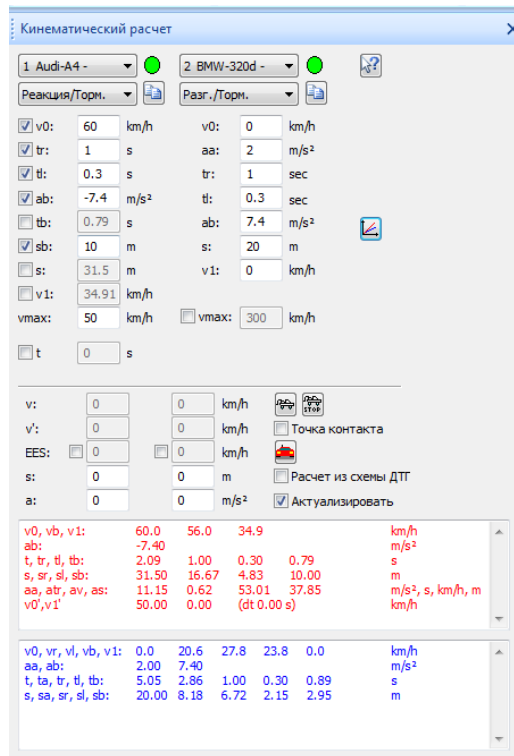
Кинематический расчет

1 Audi-A4 -
2 BMW-320d -
Реакция/Торм.
Разг./Торм.

| | | | | | |
|---|---|---|---|---|---|
| v0: | 60 | km/h | v0: | 0 | km/h |
| tr: | 1 | s | aa: | 2 | m/s² |
| tl: | 0.3 | s | tr: | 1 | sec |
| ab: | -7.4 | m/s² | tl: | 0.3 | sec |
| tb: | 0.79 | s | ab: | 7.4 | m/s² |
| sb: | 10 | m | s: | 20 | m |
| s: | 31.5 | m | v1: | 0 | km/h |
| v1: | 34.91 | km/h | | | |
| vmax: | 50 | km/h | vmax: | 300 | km/h |

t 0 s

| | | | | |
|---|---|---|---|---|
| v: | 0 | 0 | km/h | |
| v': | 0 | 0 | km/h | Точка контакта |
| EES: | 0 | 0 | km/h | |
| s: | 0 | 0 | m | Расчет из схемы ДТП |
| a: | 0 | 0 | m/s² | Актуализировать |

| | | | | | |
|---|---|---|---|---|---|
| v0, vb, v1: | 60.0 | 56.0 | 34.9 | | km/h |
| ab: | -7.40 | | | | m/s² |
| t, tr, tl, tb: | 2.09 | 1.00 | 0.30 | 0.79 | s |
| s, sr, sl, sb: | 31.50 | 16.67 | 4.83 | 10.00 | m |
| aa, atr, av, as: | 11.15 | 0.62 | 53.01 | 37.85 | m/s², s, km/h, m |
| v0',v1' | 50.00 | 0.00 | (dt 0.00 s) | | km/h |

| | | | | | | |
|---|---|---|---|---|---|---|
| v0, vr, vl, vb, v1: | 0.0 | 20.6 | 27.8 | 23.8 | 0.0 | km/h |
| aa, ab: | 2.00 | 7.40 | | | | m/s² |
| t, ta, tr, tl, tb: | 5.05 | 2.86 | 1.00 | 0.30 | 0.89 | s |
| s, sa, sr, sl, sb: | 20.00 | 8.18 | 6.72 | 2.15 | 2.95 | m |